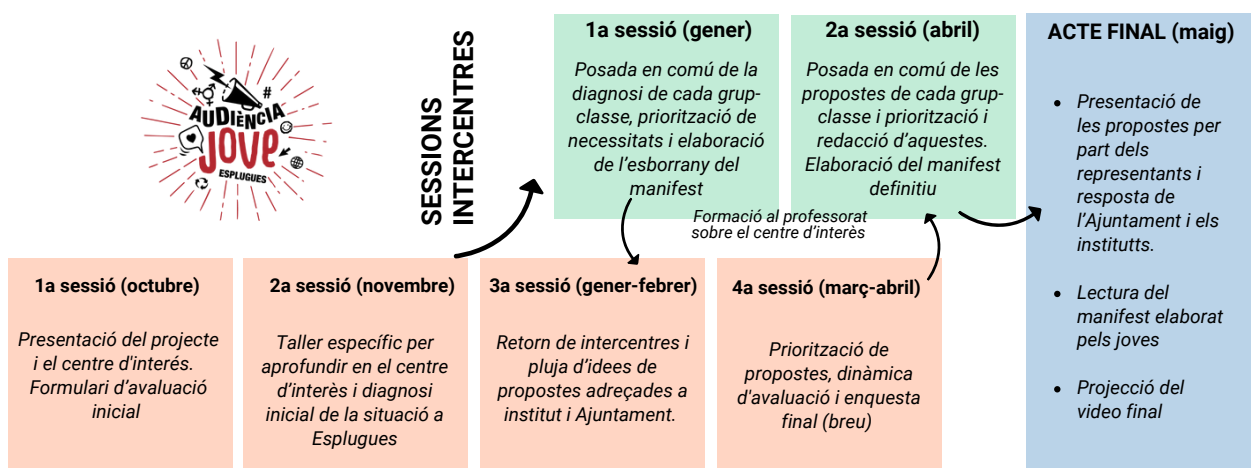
AUDIÈNCIA JOVE ESPLUGUES

SESSIONS INTERCENTRES

1a sessió (gener)

Posada en comú de la diagnosi de cada grup-classe, priorització de necessitats i elaboració de l'esborrany del manifest

2a sessió (abril)

Posada en comú de les propostes de cada grup-classe i priorització i redacció d'aquestes. Elaboració del manifest definitiu

ACTE FINAL (maig)

- Presentació de les propostes per part dels representants i resposta de l'Ajuntament i els institutts.
- Lectura del manifest elaborat pels joves
- Projecció del video final

Formació al professorat sobre el centre d'interès

1a sessió (octubre)

Presentació del projecte i el centre d'interés. Formulari d'avaluació inicial

2a sessió (novembre)

Taller específic per aprofundir en el centre d'interès i diagnosi inicial de la situació a Esplugues

3a sessió (gener-febrer)

Retorn de intercentres i pluja d'idees de propostes adreçades a institut i Ajuntament.

4a sessió (març-abril)

Priorització de propostes, dinàmica d'avaluació i enquesta final (breu)